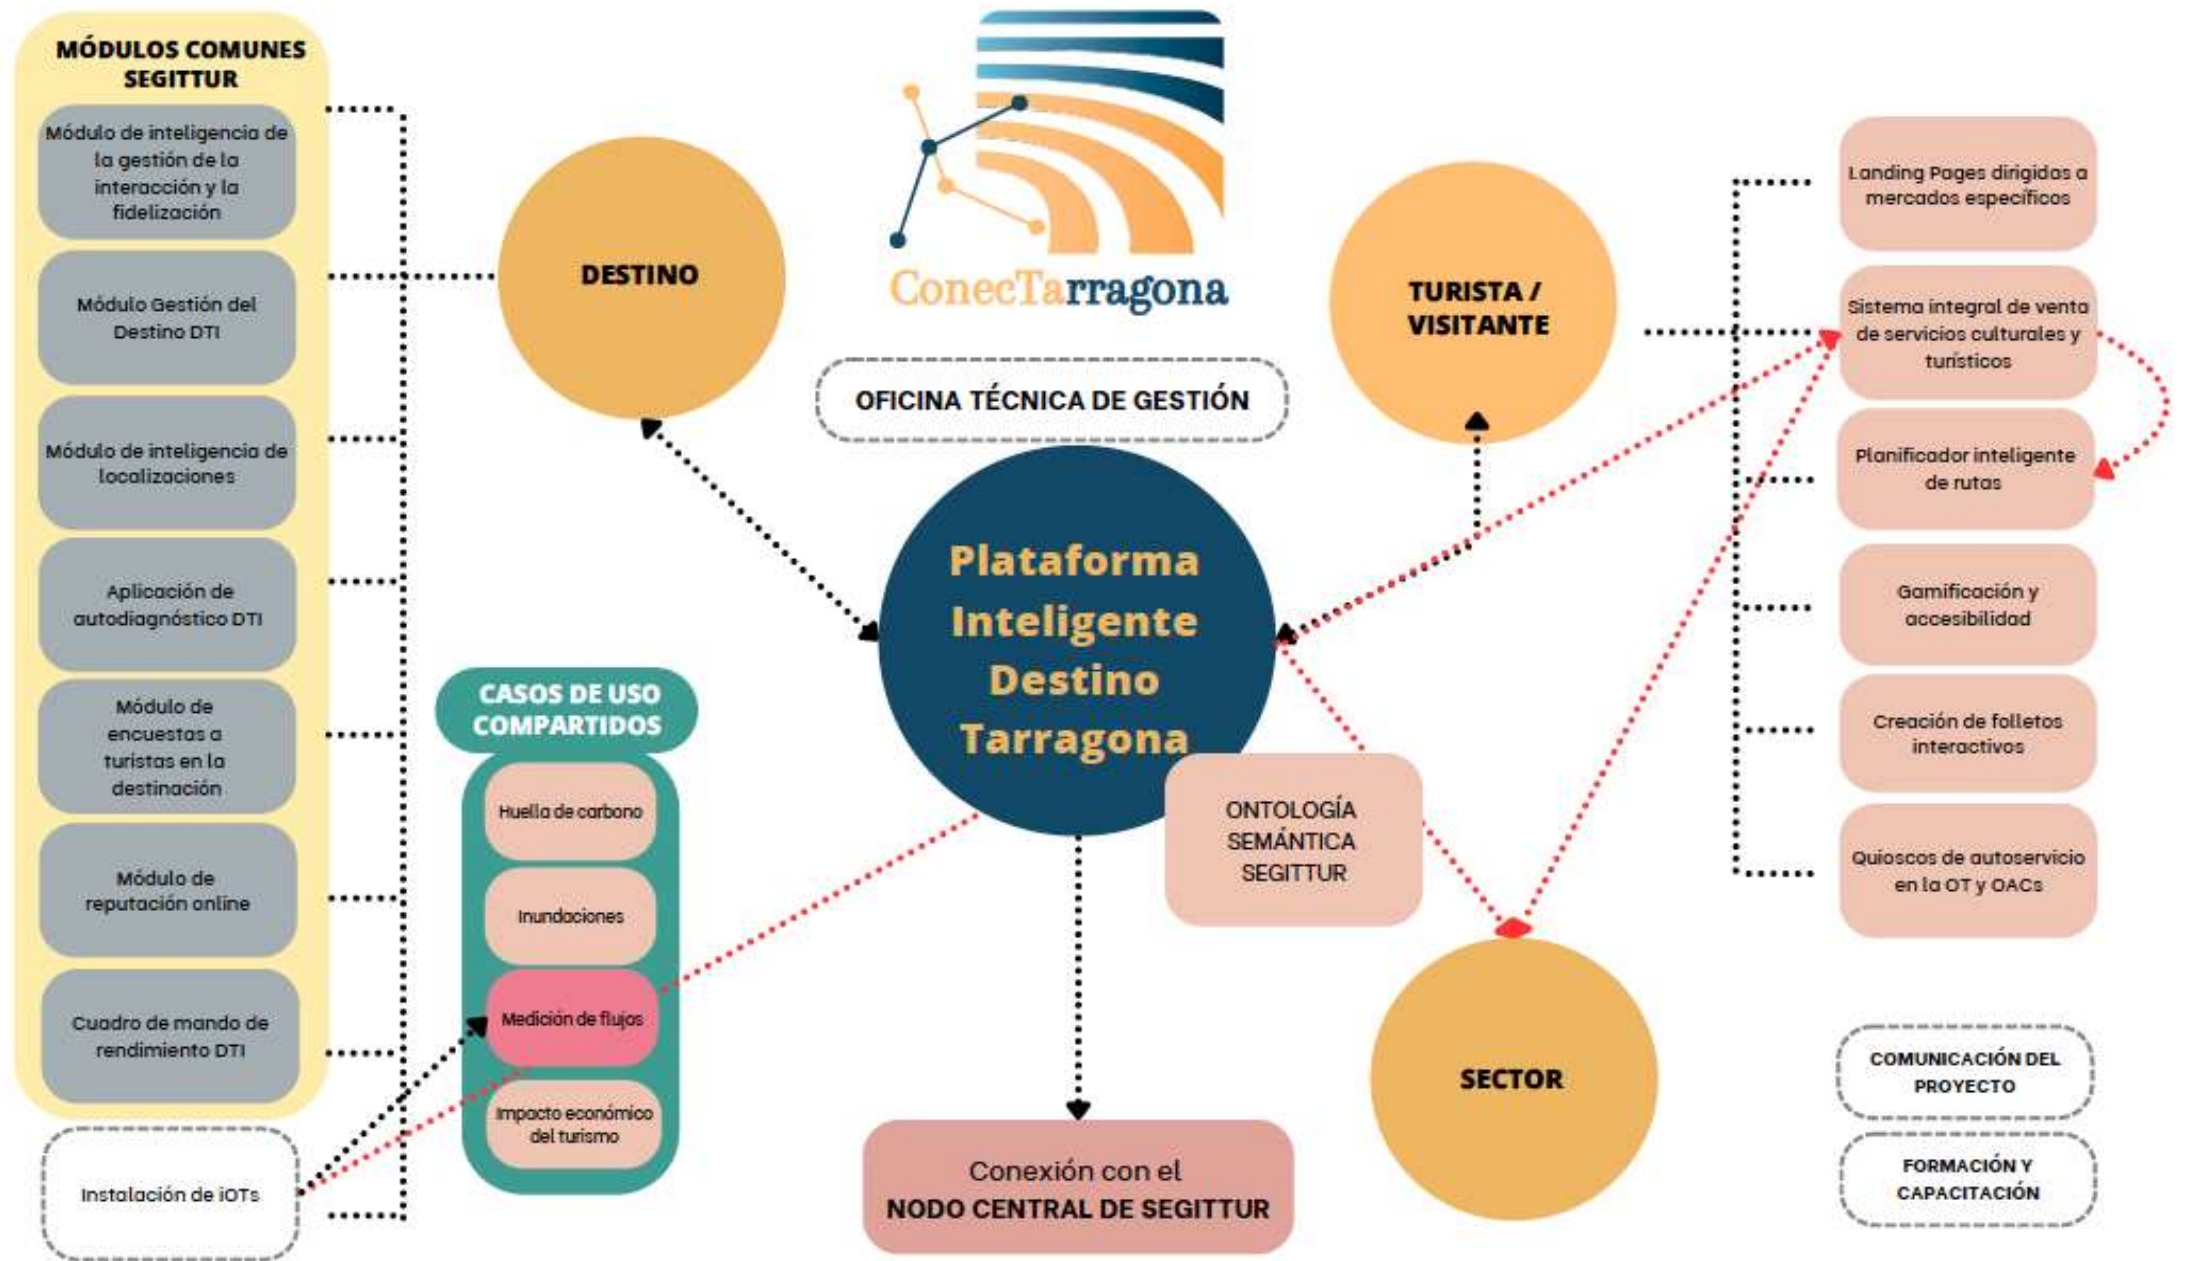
MÓDULOS COMUNES SEGITTUR

Módulo de inteligencia de la gestión de la interacción y la fidelización

Módulo Gestión del Destino DTI

Módulo de inteligencia de localizaciones

Aplicación de autodiagnóstico DTI

Módulo de encuestas a turistas en la destinación

Módulo de reputación online

Cuadro de mando de rendimiento DTI

Instalación de iOTs

ConecTarragona

DESTINO

OFICINA TÉCNICA DE GESTIÓN

TURISTA / VISITANTE

Plataforma Inteligente Destino Tarragona

CASOS DE USO COMPARTIDOS

Huella de carbono

Inundaciones

Medición de flujos

Impacto económico del turismo

ONTOLOGÍA SEMÁNTICA SEGITTUR

Conexión con el NODO CENTRAL DE SEGITTUR

SECTOR

Landing Pages dirigidas a mercados específicos

Sistema integral de venta de servicios culturales y turísticos

Planificador inteligente de rutas

Gamificación y accesibilidad

Creación de folletos interactivos

Quioscos de autoservicio en la OT y OACs

COMUNICACIÓN DEL PROYECTO

FORMACIÓN Y CAPACITACIÓN